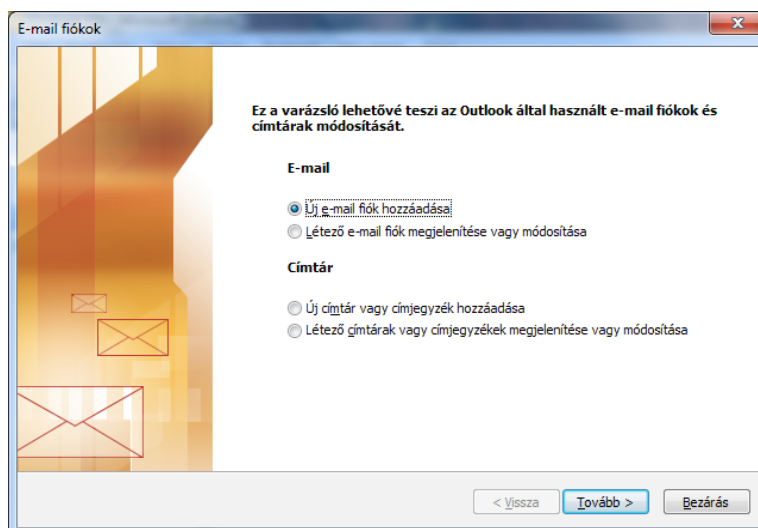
E-mail fiókok

Ez a varázsló lehetővé teszi az Outlook által használt e-mail fiókok és címtárak módosítását.

E-mail

Új e-mail fiók hozzáadása
Létező e-mail fiók megjelenítése vagy módosítása

Címtár

Új címtár vagy címjegyzék hozzáadása
Létező címtárak vagy címjegyzékek megjelenítése vagy módosítása

< Vissza
Tovább >
Bezárás